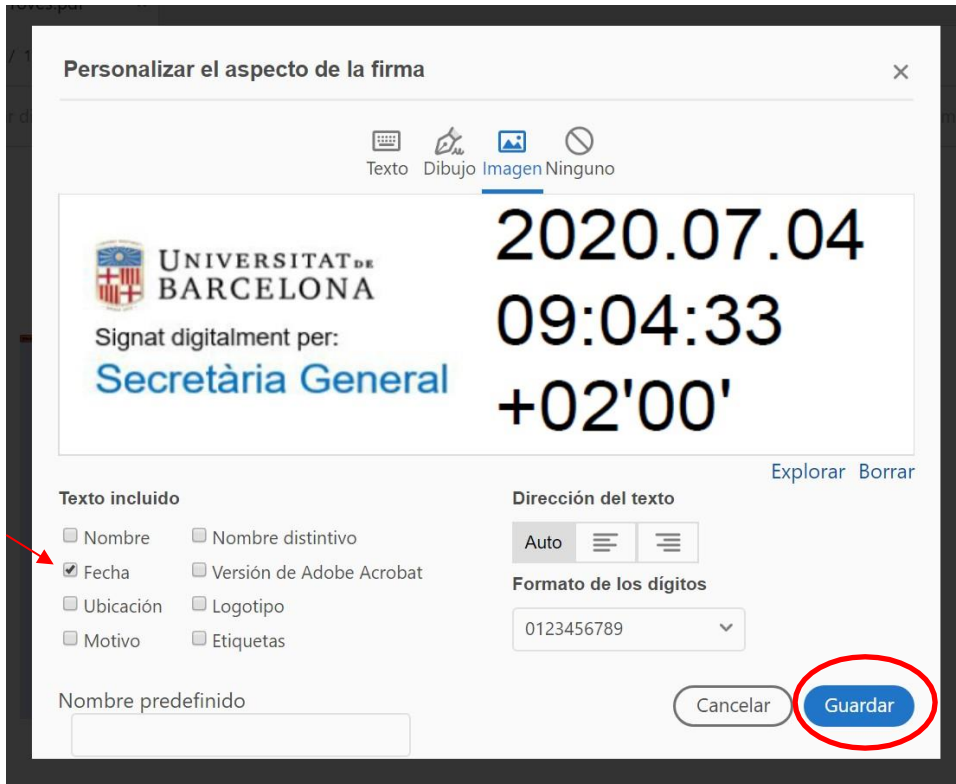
Personalizar el aspecto de la firma

×

Texto Dibujo Imagen Ninguno

UNIVERSITAT DE BARCELONA

Signat digitalment per:
Secretària General

2020.07.04
09:04:33
+02'00'

Explorar Borrar

Texto incluido

Nombre
Fecha
Ubicación
Motivo

Nombre distintivo
Versión de Adobe Acrobat
Logotipo
Etiquetas

Dirección del texto

Auto

Formato de los dígitos

0123456789

Nombre predefinido

Cancelar Guardar